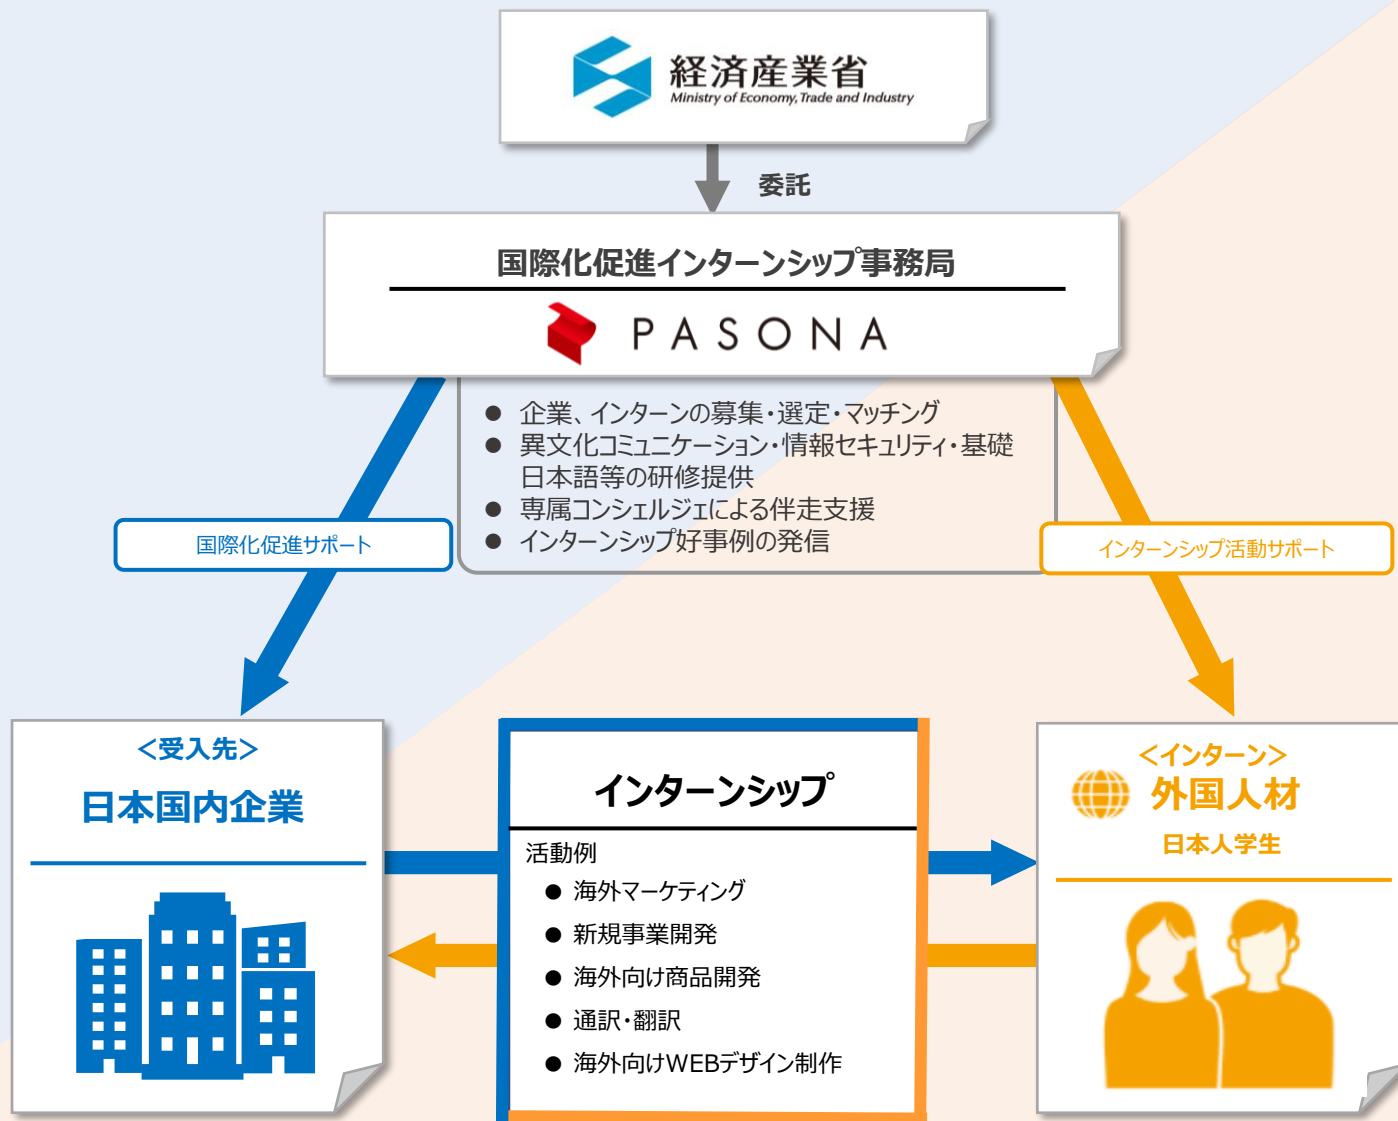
経済産業省
Ministry of Economy, Trade and Industry

委託

国際化促進インターンシップ事務局

PASONA

● 企業、インターンの募集・選定・マッチング
● 異文化コミュニケーション・情報セキュリティ・基礎日本語等の研修提供
● 専属コンシェルジェによる伴走支援
● インターンシップ好事例の発信

国際化促進サポート

インターンシップ活動サポート

<受入先>
日本国内企業

インターンシップ
活動例
● 海外マーケティング
● 新規事業開発
● 海外向け商品開発
● 通訳・翻訳
● 海外向けWEBデザイン制作

<インターン>
外国人材
日本人学生